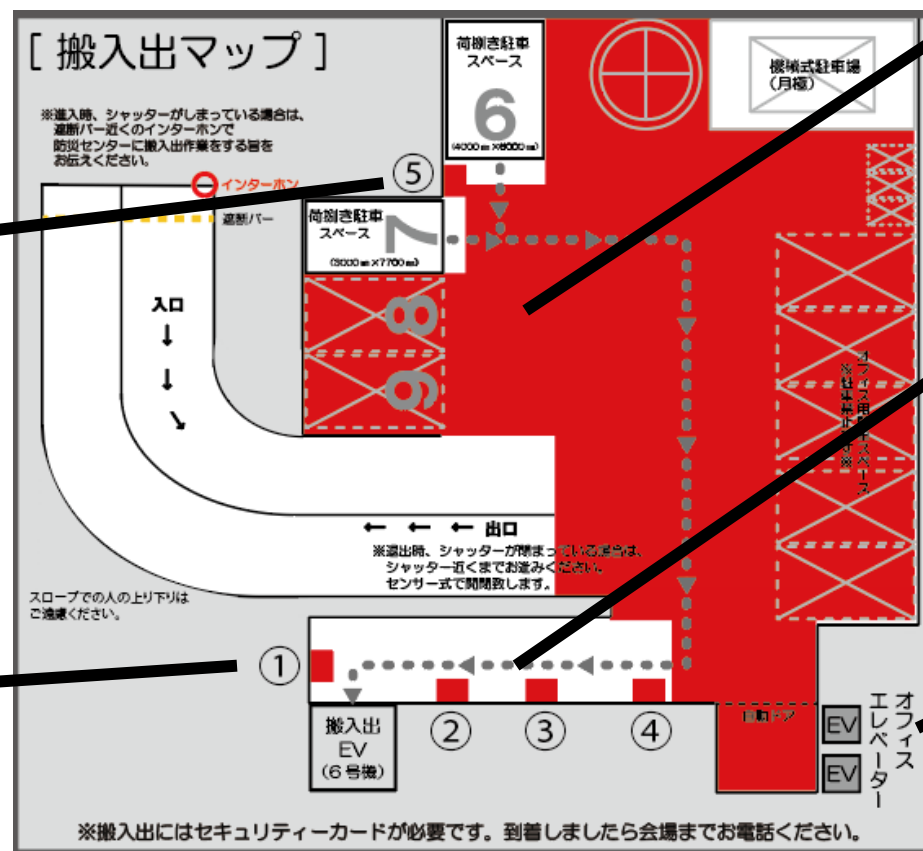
[ 搬入出マップ ]

※進入時、シャッターがしまっている場合は、遮断バー近くのインターホンで防災センターに搬入出作業をする旨をお伝えください。

インターホン

遮断バー

⑤

荷捌き駐車スペース
6
(4000㎜×8000㎜)

荷捌き駐車スペース
7
(3000㎜×7700㎜)

8

9

機械式駐車場
(月極)

オフィス用駐車スペース
※駐車禁止※

入口

出口

※退出時、シャッターが閉まっている場合は、シャッター近くまでお進みください。センサー式で開閉致します。

スロープでの人の上り下りはご遠慮ください。

①

②

③

④

搬入出
EV
(6号機)

自動ドア

EV

EV

オフィスエレベーター

※搬入出にはセキュリティーカードが必要です。到着しましたら会場までお電話ください。